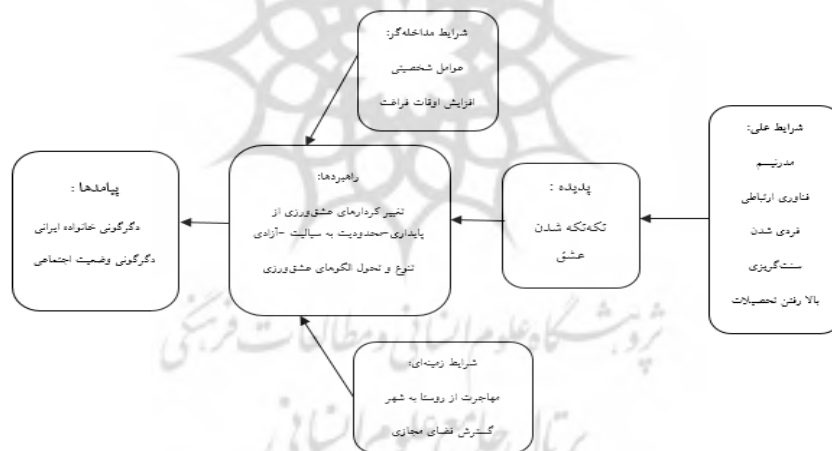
شرایط علی:
مدرنیسم
فناوری ارتباطی
فردی شدن
سنت‌گریزی
بالا رفتن تحصیلات

پدیده :
تکه‌تکه شدن
عشق

شرایط مداخله‌گر:
عوامل شخصیتی
افزایش اوقات فراغت

راهبردها:
تغییر کردارهای عشق‌ورزی از پایداری-محدودیت به سیالیت -آزادی
تنوع و تحول الگوهای عشق‌ورزی

پیامدها :
دگرگونی خانواده ایرانی
دگرگونی وضعیت اجتماعی

شرایط زمینه‌ای:
مهاجرت از روستا به شهر
گسترش فضای مجازی

پژوهشگاه علوم انسانی و مطالعات فرهنگی
پرتال جامع علوم انسانی